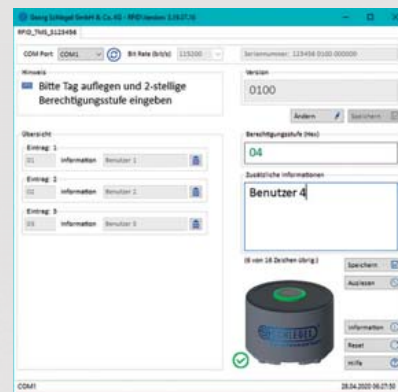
Georg Schlegel GmbH & Co. KG - RFID Version 1.0.27.0

RFID_TMS_5123456

COM Port COM1 Bit Rate (bit/s) 115200 Seriennummer: 123456 0100 000000

Hinweis

Bitte Tag auflegen und 2-stellige Berechtigungsstufe eingeben

Version

0100

Ändern Speichern

Übersicht

Eintrag: 1

01 Information Benutzer 1

Eintrag: 2

02 Information Benutzer 2

Eintrag: 3

03 Information Benutzer 3

Berechtigungsstufe (Hex)

04

Zusätzliche Informationen

Benutzer 4

(6 von 16 Zeichen übrig)

Speichern

Auslesen

Information

Reset

Hilfe

COM1

28.04.2020 06:27:50